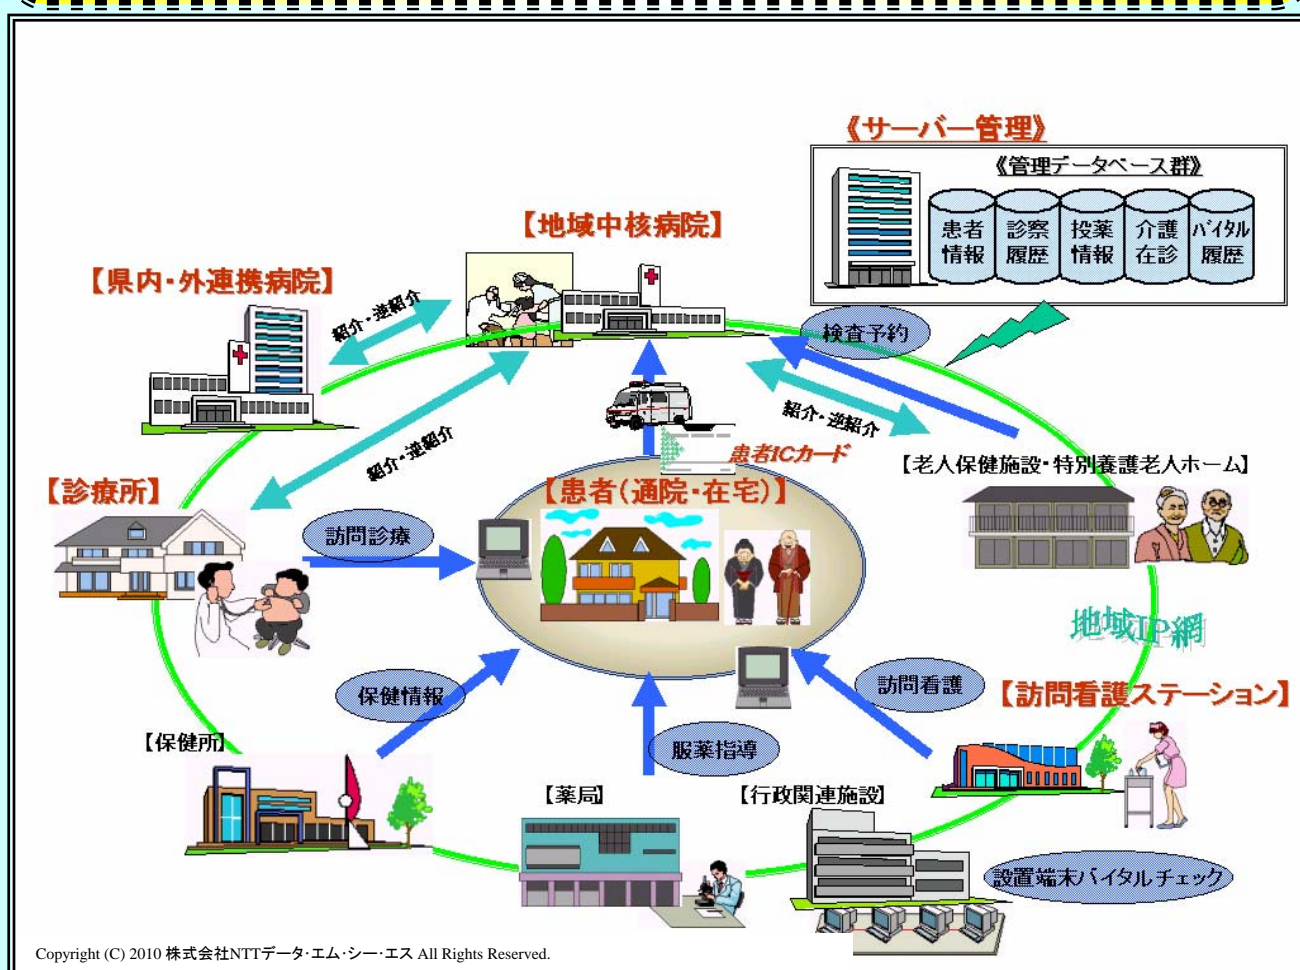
《サーバー管理》

《管理データベース群》

患者情報

診察履歴

投薬情報

介護在診

バイタル履歴

【地域中核病院】

【県内・外連携病院】

紹介・逆紹介

検査予約

紹介・逆紹介

紹介・逆紹介

患者ICカード

【診療所】

【患者(通院・在宅)】

【老人保健施設・特別養護老人ホーム】

訪問診療

地域IP網

保健情報

訪問看護

【訪問看護ステーション】

【保健所】

販薬指導

【薬局】

【行政関連施設】

設置端末バイタルチェック

Copyright (C) 2010 株式会社NTTデータ・エム・シー・エス All Rights Reserved.